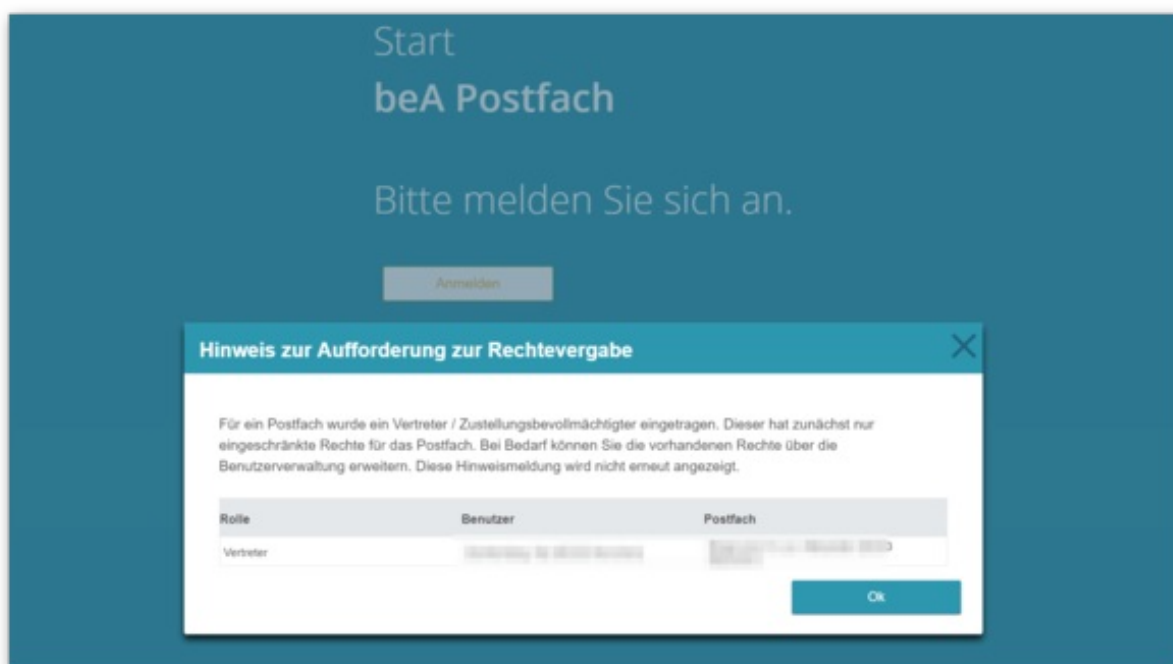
Start

beA Postfach

Bitte melden Sie sich an.

Anmelden

Hinweis zur Aufforderung zur Rechtevergabe

Für ein Postfach wurde ein Vertreter / Zustellungsbevollmächtigter eingetragen. Dieser hat zunächst nur eingeschränkte Rechte für das Postfach. Bei Bedarf können Sie die vorhandenen Rechte über die Benutzerverwaltung erweitern. Diese Hinweismeldung wird nicht erneut angezeigt.

| Rolle | Benutzer | Postfach |
|---|---|---|
| Vertreter | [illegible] | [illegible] |

Ok